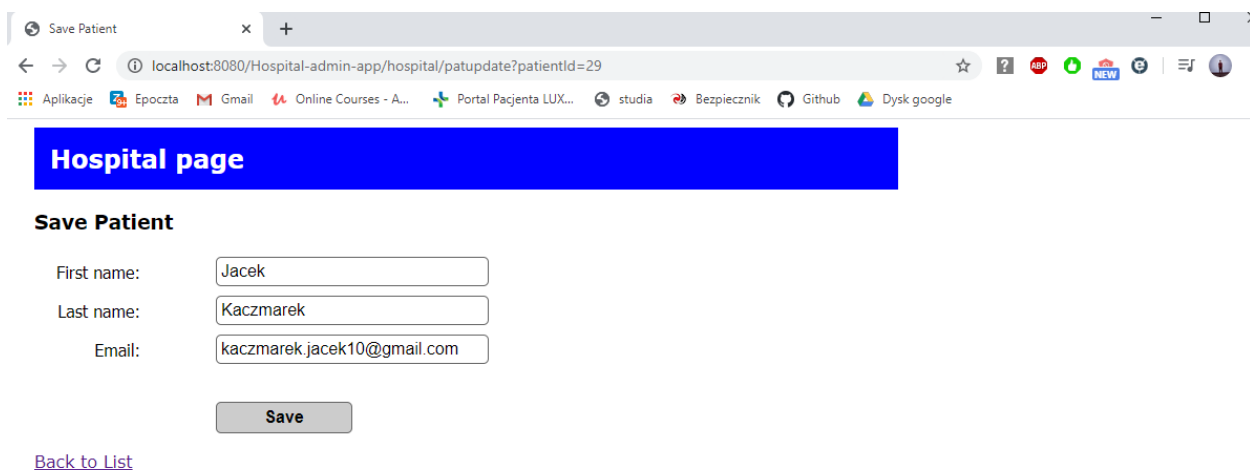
Save Patient

localhost:8080/Hospital-admin-app/hospital/patupdate?patientId=29

Aplikacje Epoczta Gmail Online Courses - A... Portal Pacjenta LUX... studia Bezpiecznik Github Dysk google

ABP NEW

Hospital page

Save Patient

First name: Jacek

Last name: Kaczmarek

Email: kaczmarek.jacek10@gmail.com

Save

Back to List